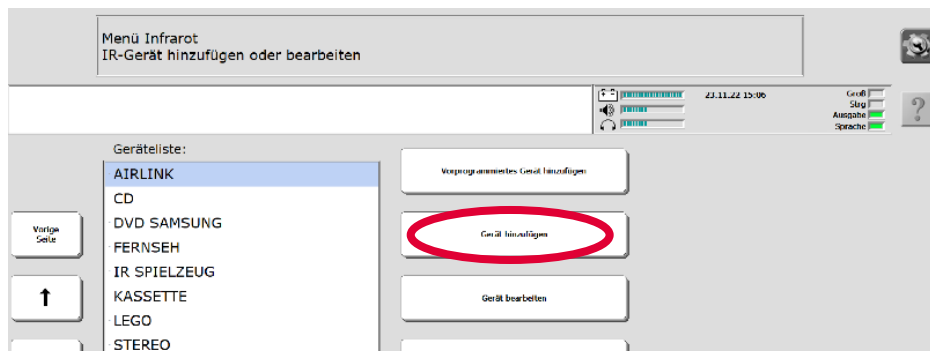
Menü Infrarot
IR-Gerät hinzufügen oder bearbeiten

23.11.22 15:06

Groß
Stag
Ausgabe
Sprache

?

Geräteliste:

AIRLINK
CD
DVD SAMSUNG
FERNSEH
IR SPIELZEUG
KASSETTE
LEGO
STEREO

Vorige Seite

↑

Vorprogrammiertes Gerät hinzufügen

Gerät hinzufügen

Gerät bearbeiten